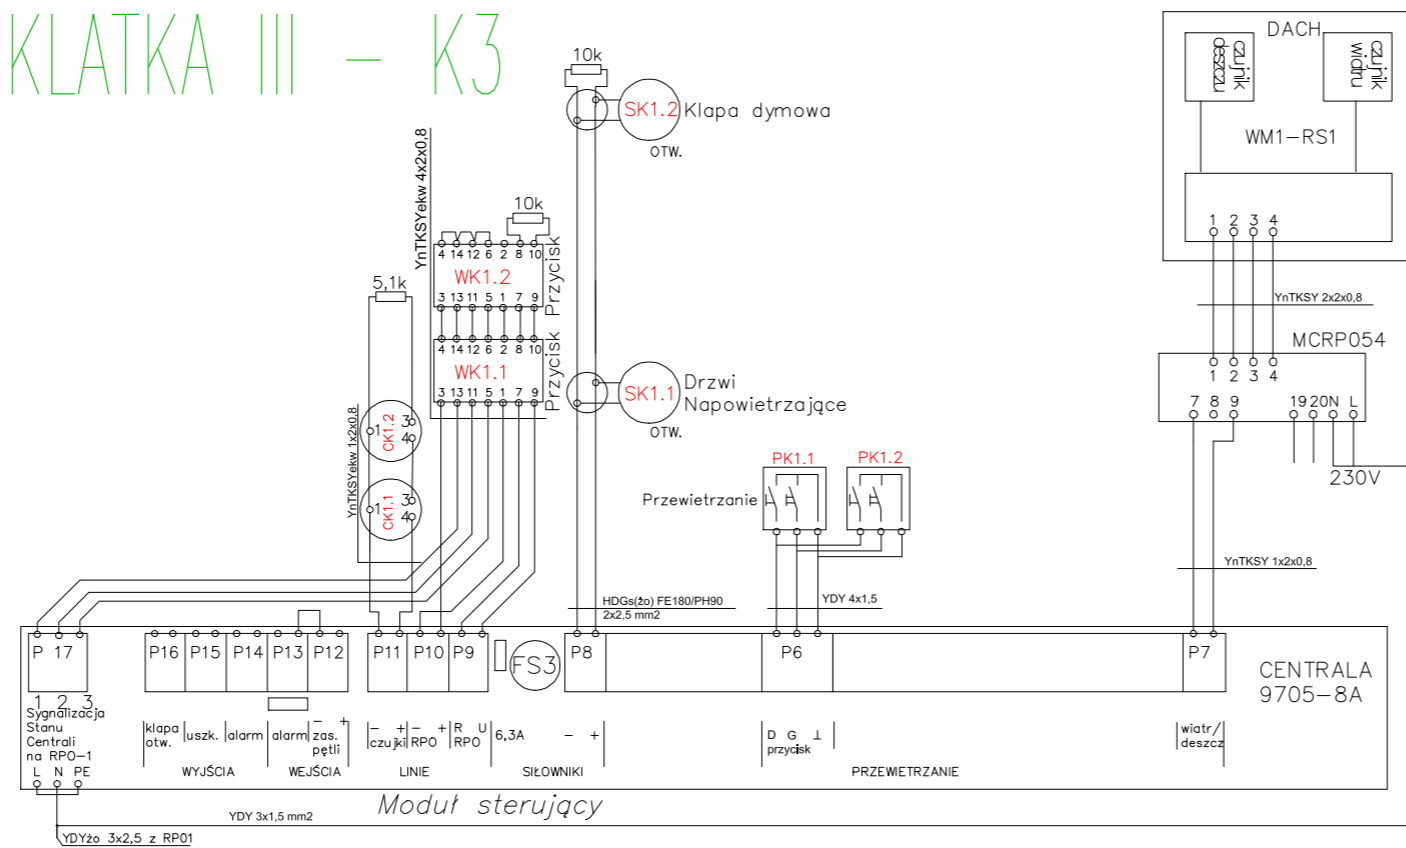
KLATKA III – K3

10k
SK1.2 Klapa dymowa
OTW.

DACH
czujnik deszczu
czujnik wiatru
WM1–RS1
1 2 3 4

YnTKSYekw 4x2x0,8
10k
4 14 12 6 2 8 10
WK1.2
3 13 11 5 1 7 9
Przycisk
4 14 12 6 2 8 10
WK1.1
3 13 11 5 1 7 9
Przycisk

5,1k
YnTKSYekw 1x2x0,8
CK1.2
CK1.1

SK1.1 Drzwi Napowietrzające
OTW.

YnTKSY 2x2x0,8
MCRP054
1 2 3 4
7 8 9
19 20N L
230V

PK1.1
PK1.2
Przewietrzanie

YnTKSY 1x2x0,8

HDGs(żo) FE180/PH90
2x2,5 mm2
YDY 4x1,5

P 17
P16 P15 P14 P13 P12
P11 P10 P9
FS3
P8
P6
P7
CENTRALA 9705–8A

1 2 3
Sygnalizacja Stanu Centrali na RPO–1
L N PE
klapa otw.
uszk.
alarm
alarm
– + zas. pętli
– + czujki
– + RPO
R U RPO
6,3A
– +
D G ⊥ przycisk
wiatr/ deszcz
WYJŚCIA
WEJŚCIA
LINIE
SIŁOWNIKI
PRZEWIETRZANIE
Moduł sterujący
YDY 3x1,5 mm2
YDYżo 3x2,5 z RP01